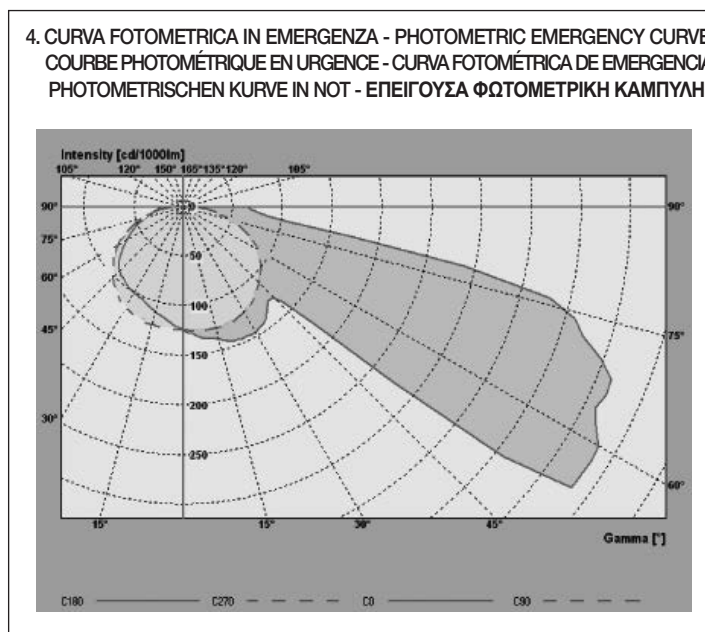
4. CURVA FOTOMETRICA IN EMERGENZA - PHOTOMETRIC EMERGENCY CURVE
COURBE PHOTOMÉTRIQUE EN URGENCE - CURVA FOTOMÉTRICA DE EMERGENCIA
PHOTOMETRISCHEN KURVE IN NOT - ΕΠΕΙΓΟΥΣΑ ΦΩΤΟΜΕΤΡΙΚΗ ΚΑΜΠΥΛΗ

Intensity [cd/1000lm]

105° 120° 150° 165° 135° 120° 105°

90° 90°

75° 75°

60° 60°

45°

30°

50

100

150

200

250

15° 15° 30° 45°

Gamma [°]

C180 C270 C0 C90